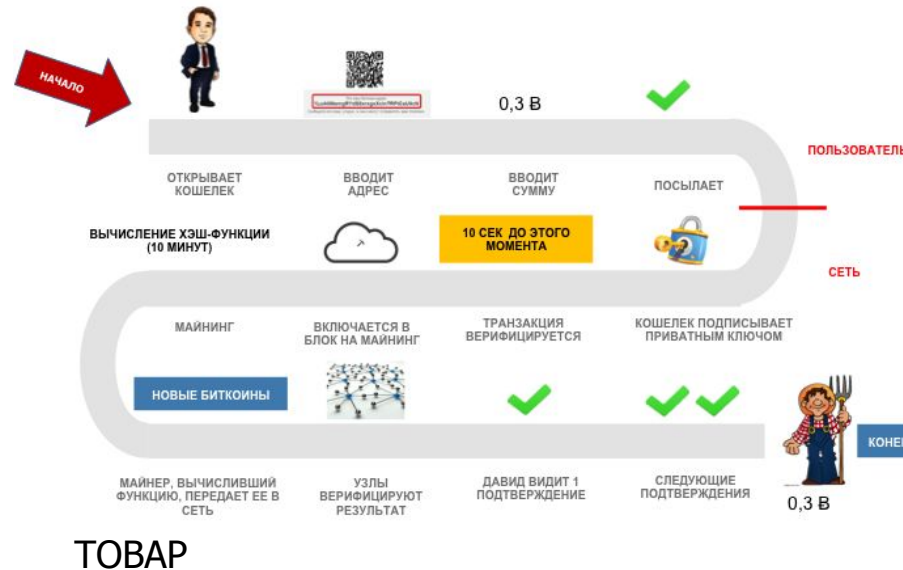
НАЧАЛО

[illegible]

0,3 B

ОТКРЫВАЕТ КОШЕЛЕК

ВВОДИТ АДРЕС

ВВОДИТ СУММУ

ПОСЫЛАЕТ

ПОЛЬЗОВАТЕЛЬ

ВЫЧИСЛЕНИЕ ХЭШ-ФУНКЦИИ (10 МИНУТ)

10 СЕК ДО ЭТОГО МОМЕНТА

СЕТЬ

МАЙНИНГ

ВКЛЮЧАЕТСЯ В БЛОК НА МАЙНИНГ

ТРАНЗАКЦИЯ ВЕРИФИЦИРУЕТСЯ

КОШЕЛЕК ПОДПИСЫВАЕТ ПРИВАТНЫМ КЛЮЧОМ

НОВЫЕ БИТКОИНЫ

КОНЕ

МАЙНЕР, ВЫЧИСЛИВШИЙ ФУНКЦИЮ, ПЕРЕДАЕТ ЕЕ В СЕТЬ

УЗЛЫ ВЕРИФИЦИРУЮТ РЕЗУЛЬТАТ

ДАВИД ВИДИТ 1 ПОДТВЕРЖДЕНИЕ

СЛЕДУЮЩИЕ ПОДТВЕРЖДЕНИЯ

0,3 B

ТОВАР